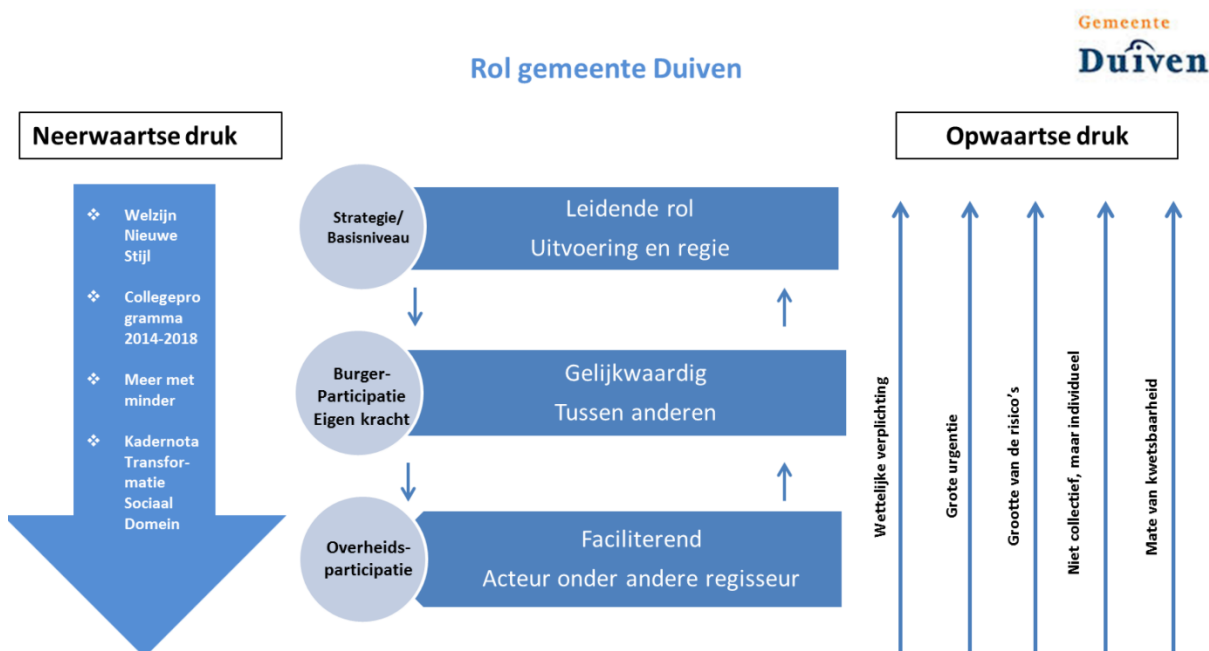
Gemeente
Duiven

Rol gemeente Duiven

Neerwaartse druk

- Welzijn Nieuwe Stijl
- Collegeprogramma 2014-2018
- Meer met minder
- Kadernota Transformatie Sociaal Domein

Strategie/ Basisniveau

Leidende rol
Uitvoering en regie

Burger-Participatie Eigen kracht

Gelijkwaardig
Tussen anderen

Overheids-participatie

Faciliterend
Acteur onder andere regisseur

Opwaartse druk

Wettelijke verplichting

Grote urgentie

Grootte van de risico's

Niet collectief, maar individueel

Mate van kwetsbaarheid